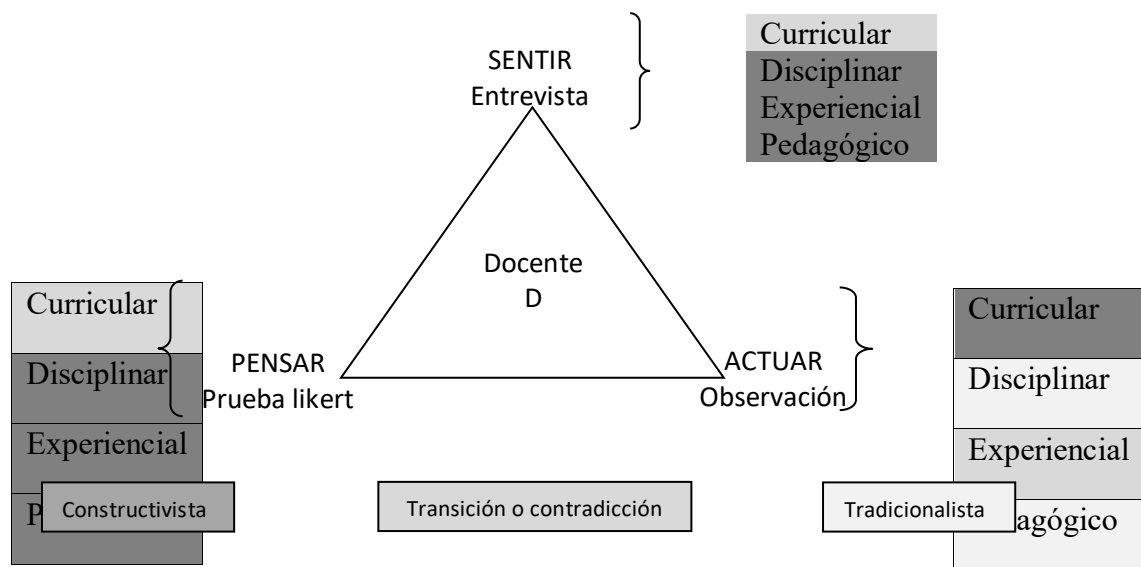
SENTIR
Entrevista

Curricular
Disciplinar
Experiencial
Pedagógico

Docente
D

Curricular
Disciplinar
Experiencial
P

PENSAR
Prueba likert

ACTUAR
Observación

Curricular
Disciplinar
Experiencial
agógico

Constructivista

Transición o contradicción

Tradicionalista